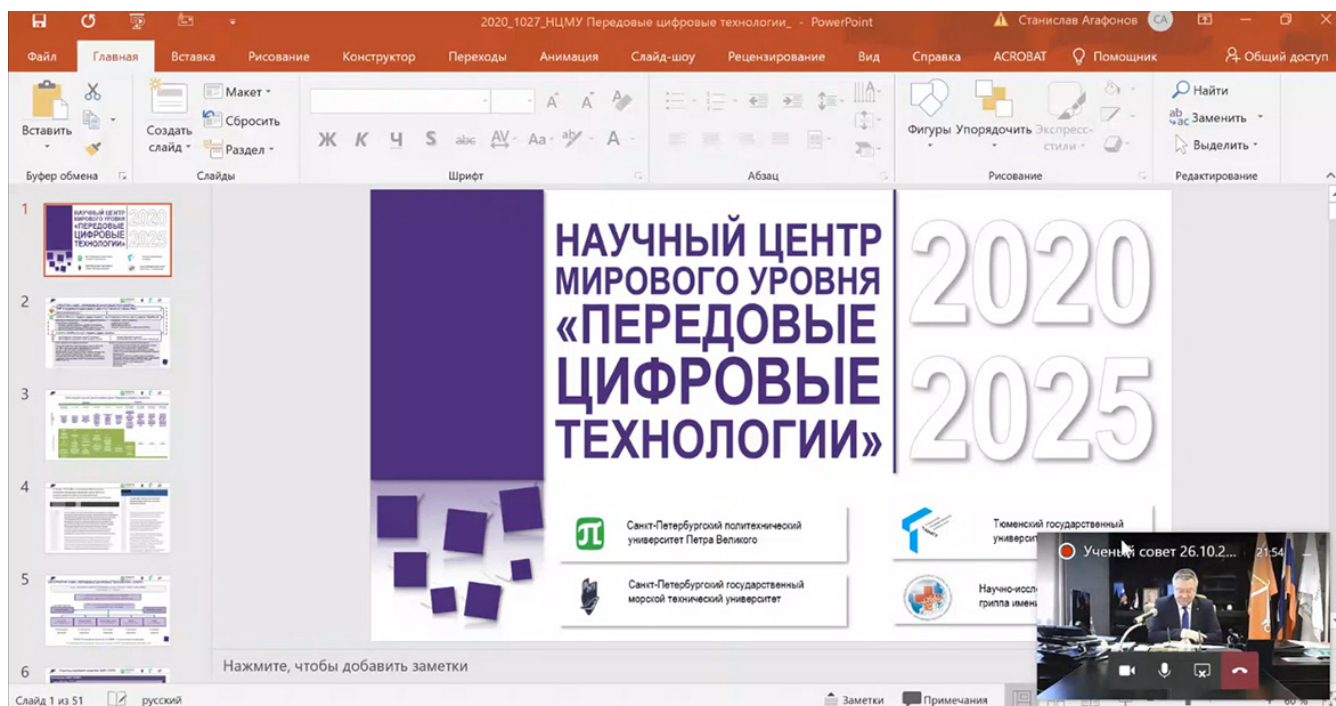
2020_1027_НЦМУ Передовые цифровые технологии_ - PowerPoint
Станислав Агафонов СА

Файл Главная Вставка Рисование Конструктор Переходы Анимация Слайд-шоу Рецензирование Вид Справка ACROBAT Помощник Общий доступ

Вставить
Буфер обмена
Создать слайд
Макет
Сбросить
Раздел
Слайды
Шрифт
Абзац
Фигуры Упорядочить Экспресс-стили
Рисование
Найти
Заменить
Выделить
Редактирование

1
2
3
4
5
6

НАУЧНЫЙ ЦЕНТР МИРОВОГО УРОВНЯ «ПЕРЕДОВЫЕ ЦИФРОВЫЕ ТЕХНОЛОГИИ»

2020
2025

Санкт-Петербургский политехнический университет Петра Великого

Тюменский государственный университ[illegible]

Санкт-Петербургский государственный морской технический университет

Научно-иссл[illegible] гриппа имен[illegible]

Ученый совет 26.10.2... 21:54

Нажмите, чтобы добавить заметки

Слайд 1 из 51 русский Заметки Примечания 60 %